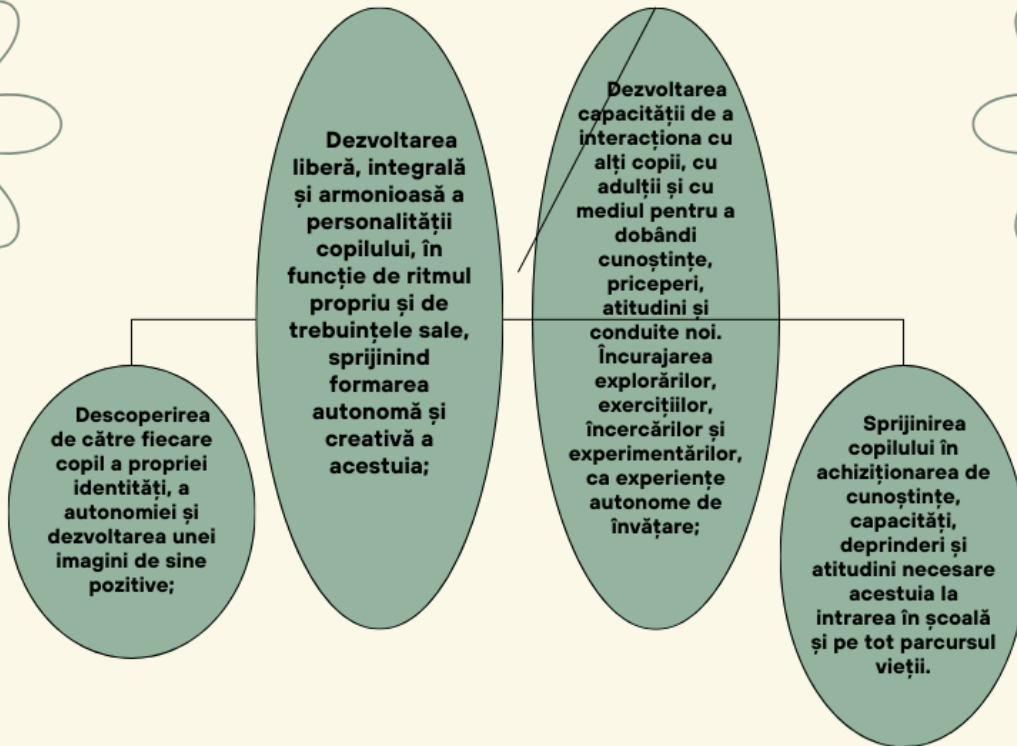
Dezvoltarea liberă, integrală și armonioasă a personalității copilului, în funcție de ritmul propriu și de trebuințele sale, sprijinind formarea autonomă și creativă a acestuia;

Dezvoltarea capacității de a interacționa cu alți copii, cu adulții și cu mediul pentru a dobândi cunoștințe, priceperi, atitudini și conduite noi. Încurajarea explorărilor, exercițiilor, încercărilor și experimentărilor, ca experiențe autonome de învățare;

Descoperirea de către fiecare copil a propriei identități, a autonomiei și dezvoltarea unei imagini de sine pozitive;

Sprijinirea copilului în achiziționarea de cunoștințe, capacități, deprinderi și atitudini necesare acestuia la intrarea în școală și pe tot parcursul vieții.